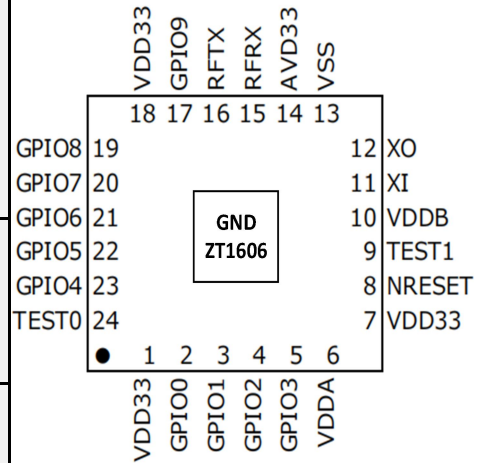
VDD33 GPIO9 RFTX RFRX AVD33 VSS
18 17 16 15 14 13

GPIO8 19
GPIO7 20
GPIO6 21
GPIO5 22
GPIO4 23
TEST0 24

12 XO
11 XI
10 VDDB
9 TEST1
8 NRESET
7 VDD33

GND
ZT1606

1 2 3 4 5 6
VDD33 GPIO0 GPIO1 GPIO2 GPIO3 VDDA